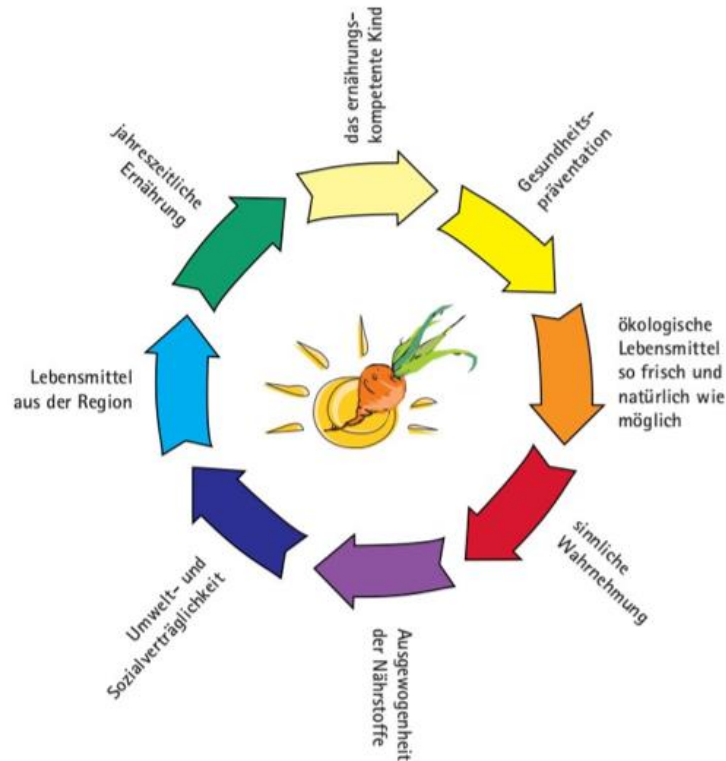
das ernährungskompetente Kind

Gesundheitsprävention

ökologische Lebensmittel so frisch und natürlich wie möglich

sinnliche Wahrnehmung

Ausgewogenheit der Nährstoffe

Umwelt- und Sozialverträglichkeit

Lebensmittel aus der Region

jahreszeitliche Ernährung